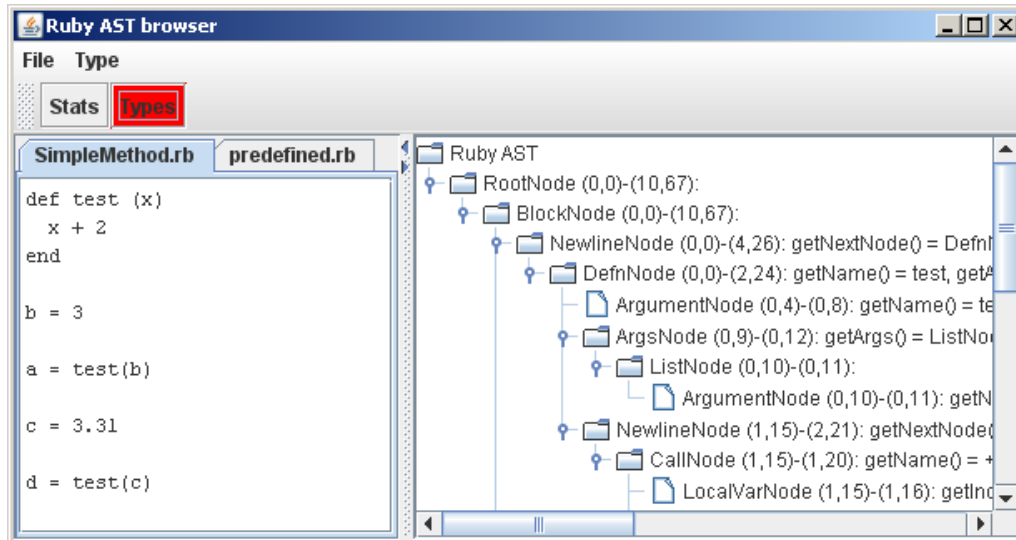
Ruby AST browser

File Type

Stats Types

SimpleMethod.rb predefined.rb

def test (x)
x + 2
end

b = 3

a = test(b)

c = 3.3l

d = test(c)

Ruby AST
RootNode (0,0)-(10,67):
BlockNode (0,0)-(10,67):
NewlineNode (0,0)-(4,26): getNextNode() = Defn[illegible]
DefnNode (0,0)-(2,24): getName() = test, get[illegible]
ArgumentNode (0,4)-(0,8): getName() = te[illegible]
ArgsNode (0,9)-(0,12): getArgs() = ListNo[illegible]
ListNode (0,10)-(0,11):
ArgumentNode (0,10)-(0,11): getN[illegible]
NewlineNode (1,15)-(2,21): getNextNode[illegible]
CallNode (1,15)-(1,20): getName() = +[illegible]
LocalVarNode (1,15)-(1,16): getInd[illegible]